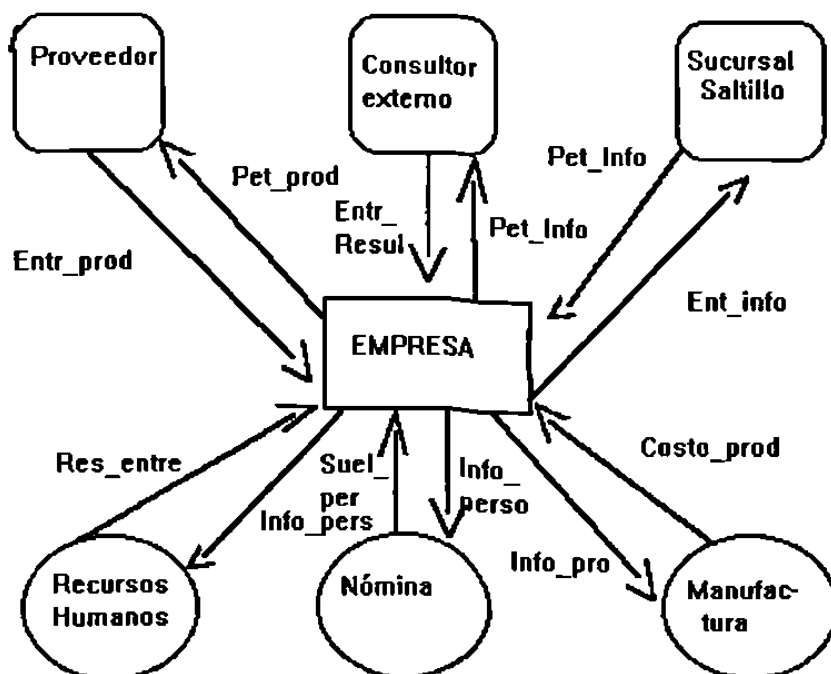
Proveedor

Consultor externo

Sucursal Saltillo

Pet_prod

Pet_Info

Entr_ Resul

Pet_Info

Entr_prod

Ent_info

EMPRESA

Res_entre

Suel_ per

Info_ perso

Costo_prod

Info_pers

Info_pro

Recursos Humanos

Nómina

Manufactura